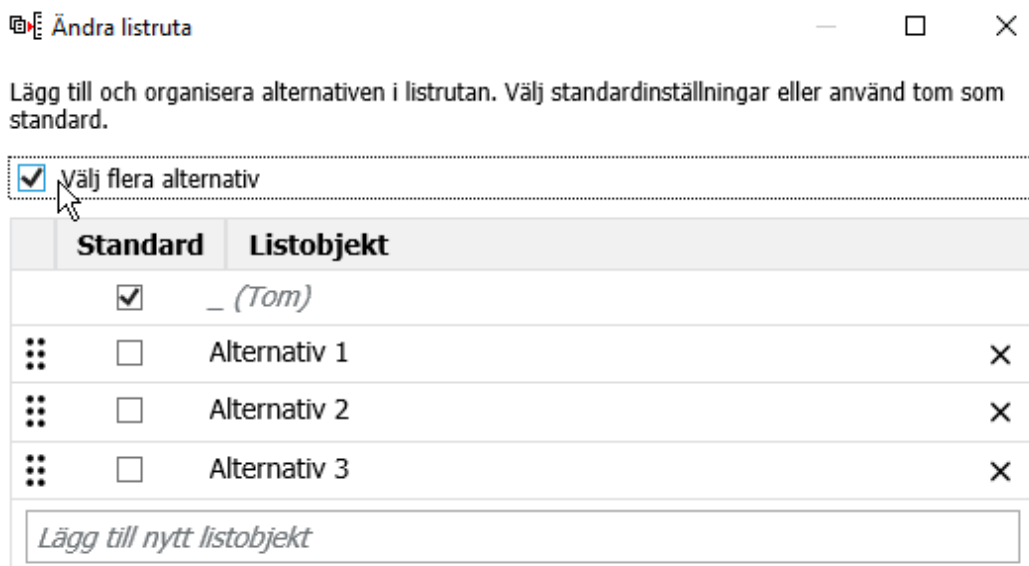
Ändra listruta

Lägg till och organisera alternativen i listrutan. Välj standardinställningar eller använd tom som standard.

Välj flera alternativ

| | Standard | Listobjekt | |
|---|---|---|---|
| | ☑ | _ (Tom) | |
| | ☐ | Alternativ 1 | × |
| | ☐ | Alternativ 2 | × |
| | ☐ | Alternativ 3 | × |

Lägg till nytt listobjekt